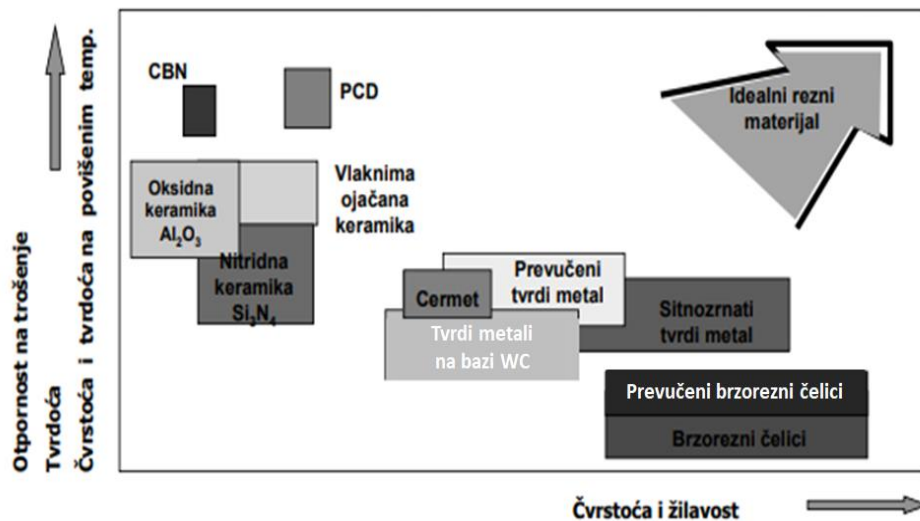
Otpornost na trošenje
Tvrdoća
Čvrstoća i tvrdoća na povišenim temp.

CBN

PCD

Idealni rezni materijal

Oksidna keramika $Al_2O_3$

Vlaknima ojačana keramika

Nitridna keramika $Si_3N_4$

Prevučeni tvrdi metal

Cermet

Sitnozrnati tvrdi metal

Tvrdi metali na bazi WC

Prevučeni brzorezni čelici

Brzorezni čelici

Čvrstoća i žilavost